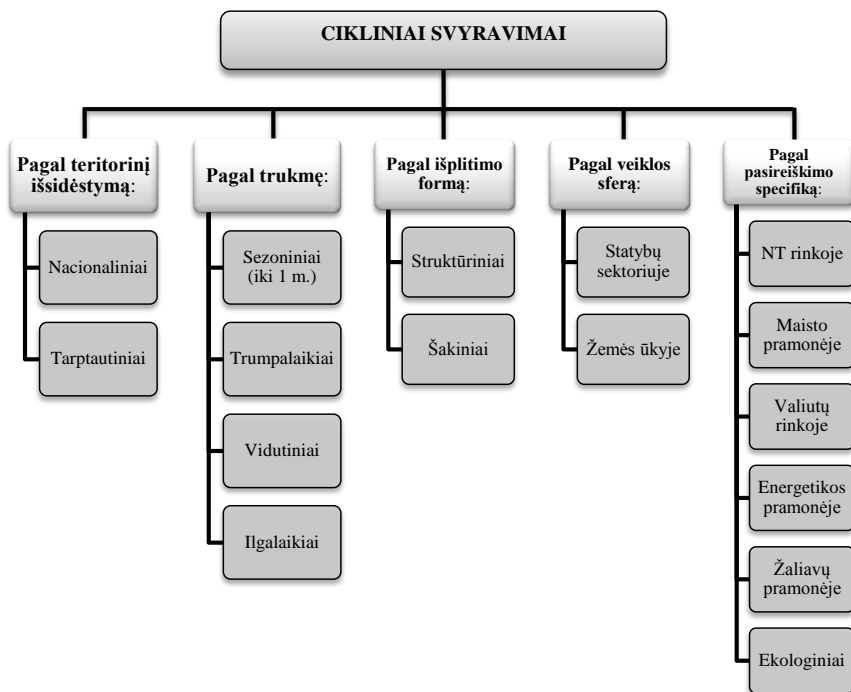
CIKLINIAI SVYRAVIMAI

Pagal teritorinį išsidėstymą:

Nacionaliniai

Tarptautiniai

Pagal trukmę:

Sezoniniai (iki 1 m.)

Trumpalaikiai

Vidutiniai

Ilgalaikiai

Pagal išplitimo formą:

Struktūriniai

Šakiniai

Pagal veiklos sferą:

Statybų sektoriuje

Žemės ūkyje

Pagal pasireiškimo specifiką:

NT rinkoje

Maisto pramonėje

Valiutų rinkoje

Energetikos pramonėje

Žaliavų pramonėje

Ekologiniai